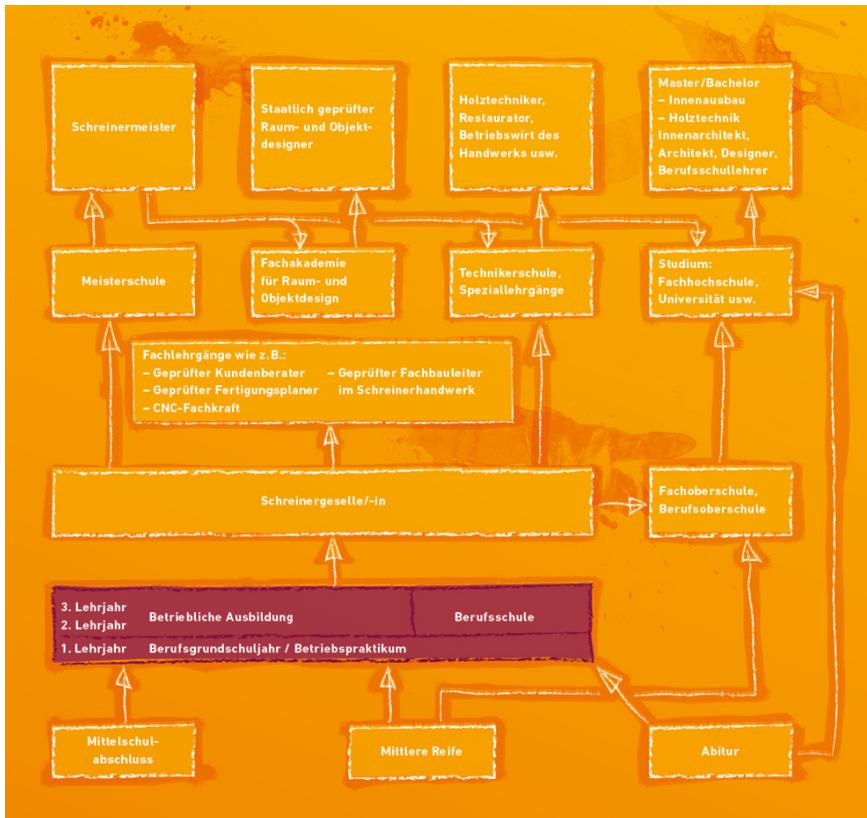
Schreinermeister

Staatlich geprüfter Raum- und Objektdesigner

Holztechniker, Restaurator, Betriebswirt des Handwerks usw.

Master/Bachelor
– Innenausbau
– Holztechnik
Innenarchitekt, Architekt, Designer, Berufsschullehrer

Meisterschule

Fachakademie für Raum- und Objektdesign

Technikerschule, Speziallehrgänge

Studium: Fachhochschule, Universität usw.

Fachlehrgänge wie z.B.:
– Geprüfter Kundenberater
– Geprüfter Fertigungsplaner
– CNC-Fachkraft
– Geprüfter Fachbauleiter im Schreinerhandwerk

Schreinergeselle/-in

Fachoberschule, Berufsoberschule

3. Lehrjahr
2. Lehrjahr
Betriebliche Ausbildung
Berufsschule
1. Lehrjahr
Berufsgrundschuljahr / Betriebspraktikum

Mittelschulabschluss

Mittlere Reife

Abitur